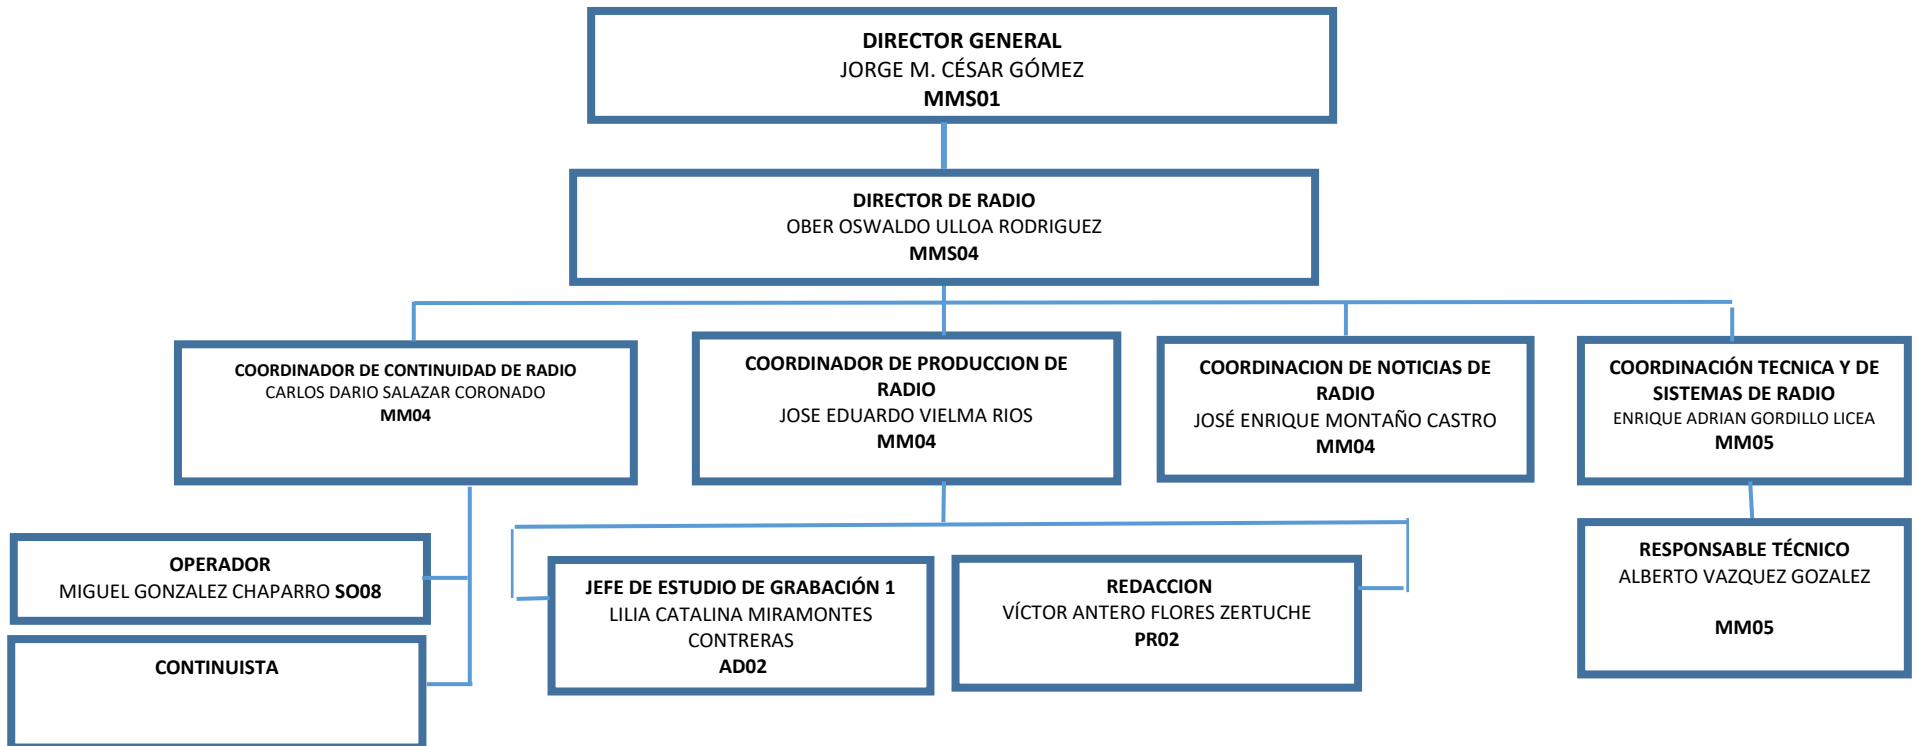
DIRECTOR GENERAL
JORGE M. CÉSAR GÓMEZ
MMS01

DIRECTOR DE RADIO
OBER OSWALDO ULLOA RODRIGUEZ
MMS04

COORDINADOR DE CONTINUIDAD DE RADIO
CARLOS DARIO SALAZAR CORONADO
MM04

COORDINADOR DE PRODUCCION DE RADIO
JOSE EDUARDO VIELMA RIOS
MM04

COORDINACION DE NOTICIAS DE RADIO
JOSÉ ENRIQUE MONTAÑO CASTRO
MM04

COORDINACIÓN TECNICA Y DE SISTEMAS DE RADIO
ENRIQUE ADRIAN GORDILLO LICEA
MM05

OPERADOR
MIGUEL GONZALEZ CHAPARRO SO08

CONTINUISTA

JEFE DE ESTUDIO DE GRABACIÓN 1
LILIA CATALINA MIRAMONTES CONTRERAS
AD02

REDACCION
VÍCTOR ANTERO FLORES ZERTUCHE
PR02

RESPONSABLE TÉCNICO
ALBERTO VAZQUEZ GOZALEZ
MM05